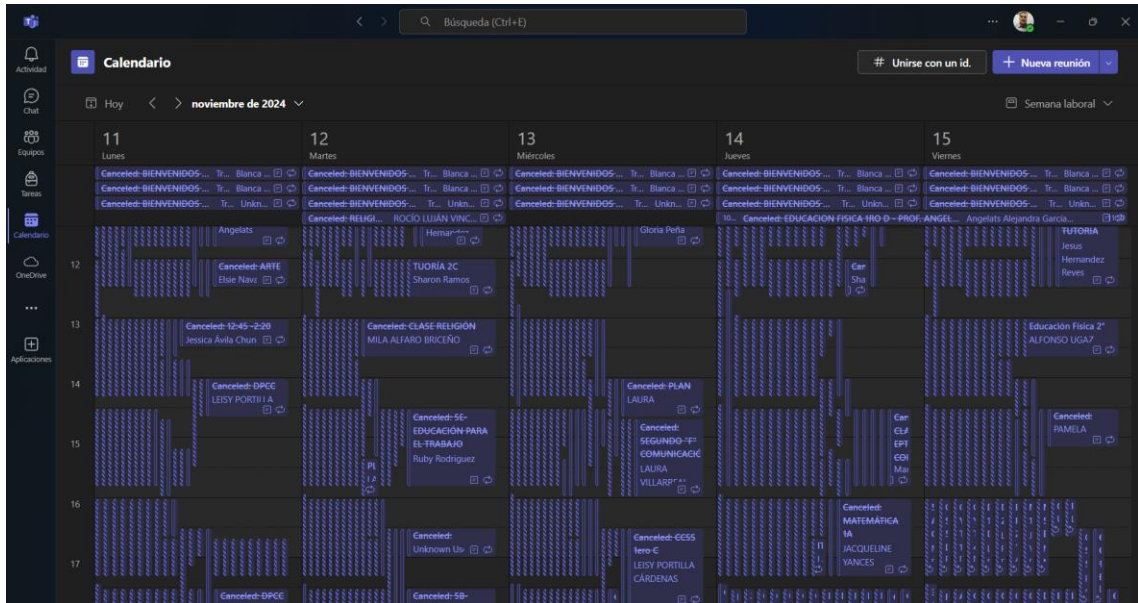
Búsqueda (Ctrl+E)

Actividad
Chat
Equipos
Tareas
Calendario
OneDrive
...
Aplicaciones

Calendario

Unirse con un id.
Nueva reunión

Hoy
noviembre de 2024

Semana laboral

11
Lunes

12
Martes

13
Miércoles

14
Jueves

15
Viernes

Canceled: BIENVENIDOS-... Tr... Blanca ...
Canceled: BIENVENIDOS-... Tr... Blanca ...
Canceled: BIENVENIDOS-... Tr... Unkn...

Canceled: BIENVENIDOS-... Tr... Blanca ...
Canceled: BIENVENIDOS-... Tr... Blanca ...
Canceled: BIENVENIDOS-... Tr... Unkn...
Canceled: RELIGI... ROCÍO LUJÁN VINC...

Canceled: BIENVENIDOS-... Tr... Blanca ...
Canceled: BIENVENIDOS-... Tr... Blanca ...
Canceled: BIENVENIDOS-... Tr... Unkn...

Canceled: BIENVENIDOS-... Tr... Blanca ...
Canceled: BIENVENIDOS-... Tr... Blanca ...
Canceled: BIENVENIDOS-... Tr... Unkn...
10... Canceled: EDUCACION FISICA 1RO D - PROF. ANGEL... Angelats Alejandra Garcia...

Canceled: BIENVENIDOS-... Tr... Blanca ...
Canceled: BIENVENIDOS-... Tr... Blanca ...
Canceled: BIENVENIDOS-... Tr... Unkn...

Angelats
Hernandez
Gloria Peña
TUTORIA
Jesus Hernandez Reyes

12
Canceled: ARTE
Elsie Nava
TUORÍA 2C
Sharon Ramos
Car
Sha

13
Canceled: 12:45 -2:20
Jessica Ávila Chun
Canceled: CLASE RELIGION
MILA ALFARO BRICEÑO
Educación Física 2°
ALFONSO UGA?

14
Canceled: DPCC
LEISY PORTILLA
Canceled: PLAN
LAURA

15
Canceled: 5E-EDUCACIÓN PARA EL TRABAJO
Ruby Rodriguez
Pl
Canceled: SEGUNDO "F" COMUNICACIÓ
LAURA VILLARR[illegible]
Can
CLA
EPT
COI
Mai
Canceled:
PAMELA

16
Canceled: MATEMÁTICA 1A
JACQUELINE YANCES

17
Canceled:
Unknown Us
Canceled: CCSS 1ero C
LEISY PORTILLA CÁRDENAS

Canceled: DPCC
Canceled: 5B-